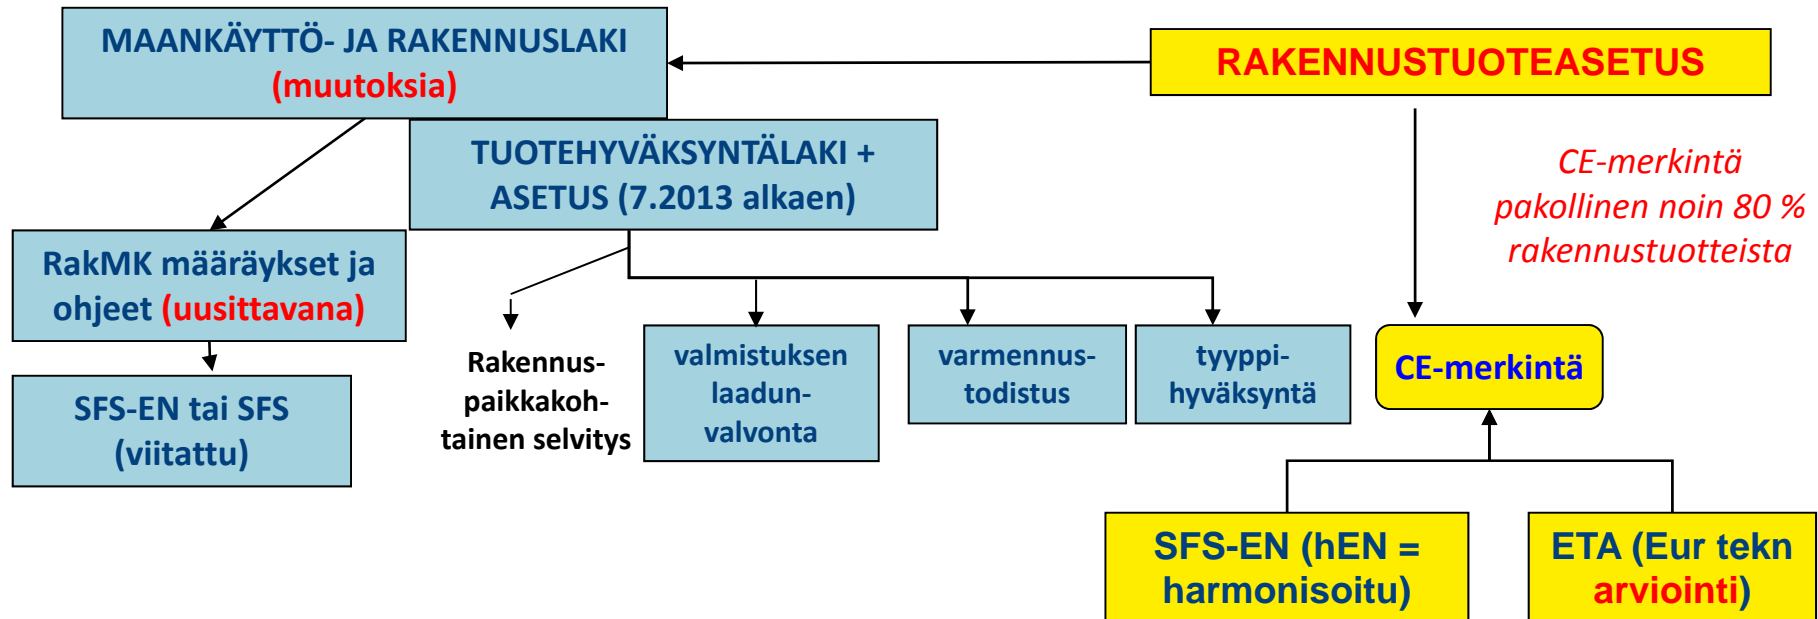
MAANKÄYTTÖ- JA RAKENNUSLAKI (muutoksia)

RAKENNUSTUOTEASETUS

TUOTEHYVÄKSYNTÄLAKI + ASETUS (7.2013 alkaen)

CE-merkintä pakollinen noin 80 % rakennustuotteista

RakMK määräykset ja ohjeet (uusittavana)

SFS-EN tai SFS (viitattu)

Rakennuspaikkakohtainen selvitys

valmistuksen laadunvalvonta

varmennustodistus

tyyppihyväksyntä

CE-merkintä

SFS-EN (hEN = harmonisoitu)

ETA (Eur tekn arviointi)